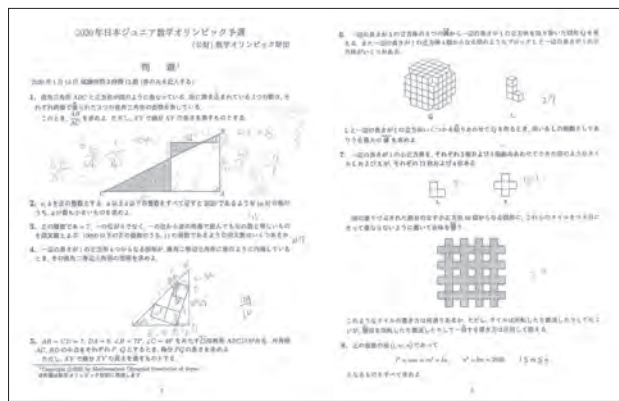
2020年日本ジュニア数学オリンピック予選

(公財)数学オリンピック財団

問 題

2020年1月13日 試験時間3時間 12題 (答のみを記入する)

1. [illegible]

2. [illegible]

3. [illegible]

4. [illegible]

5. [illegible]

6. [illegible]

7. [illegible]

8. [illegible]

Copyright ©2020 by Mathematical Olympiad Foundation of Japan.

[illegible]

1

2